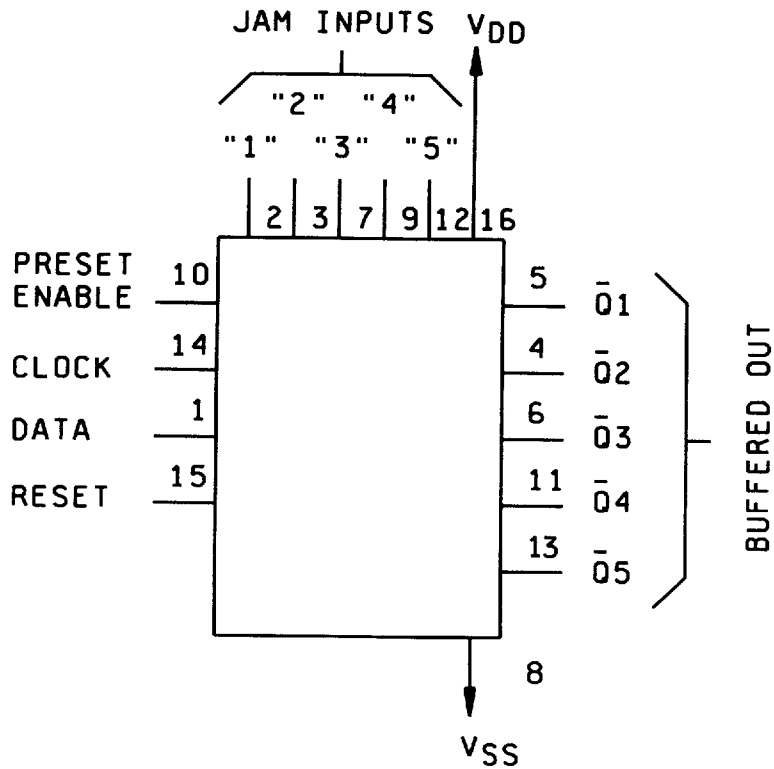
JAM INPUTS $V_{DD}$

"2" "4"

"1" "3" "5"

2 3 7 9 12 16

PRESET ENABLE 10

CLOCK 14

DATA 1

RESET 15

5 $\bar{Q}1$

4 $\bar{Q}2$

6 $\bar{Q}3$

11 $\bar{Q}4$

13 $\bar{Q}5$

BUFFERED OUT

8

$V_{SS}$